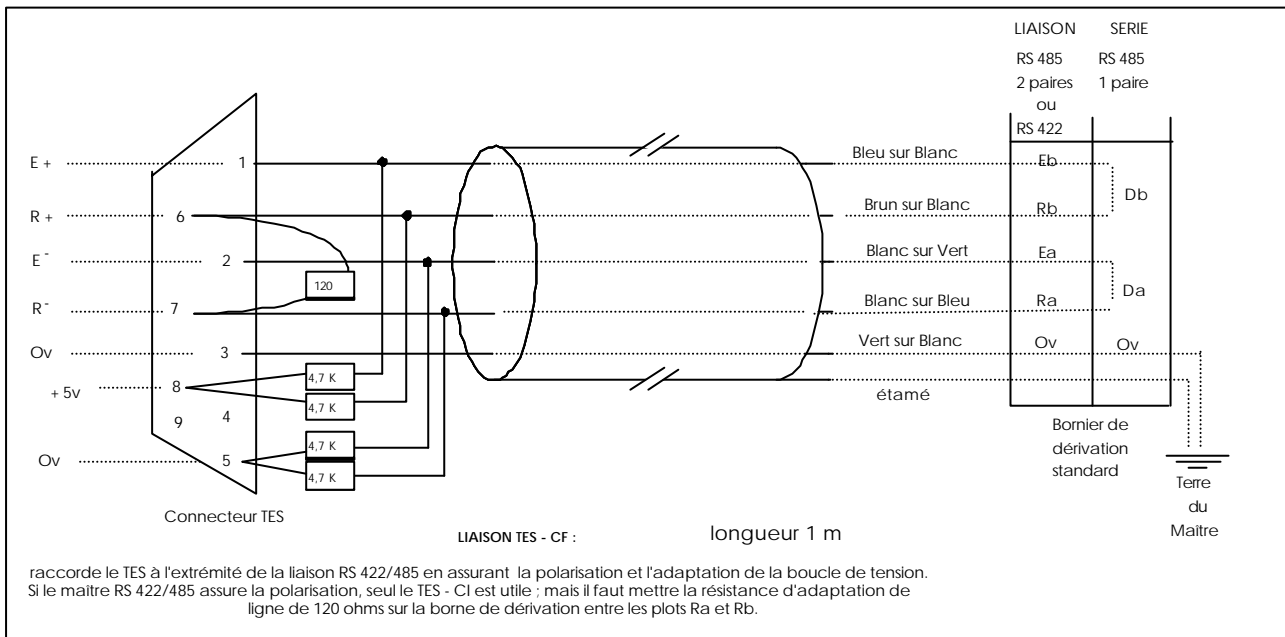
LIAISON SERIE

RS 485 2 paires ou RS 422

RS 485 1 paire

E + 1

R + 6

E - 2

R - 7

Ov 3

+ 5v 8

9

4

Ov 5

120

4,7 K

4,7 K

4,7 K

4,7 K

Bleu sur Blanc

Brun sur Blanc

Blanc sur Vert

Blanc sur Bleu

Vert sur Blanc

étamé

Eb

Rb

Ea

Ra

Ov

Ov

Db

Da

Bornier de dérivation standard

Terre du Maître

Connecteur TES

LIAISON TES - CF :

longueur 1 m

raccorde le TES à l'extrémité de la liaison RS 422/485 en assurant la polarisation et l'adaptation de la boucle de tension. Si le maitre RS 422/485 assure la polarisation, seul le TES - CI est utile ; mais il faut mettre la résistance d'adaptation de ligne de 120 ohms sur la borne de dérivation entre les plots Ra et Rb.